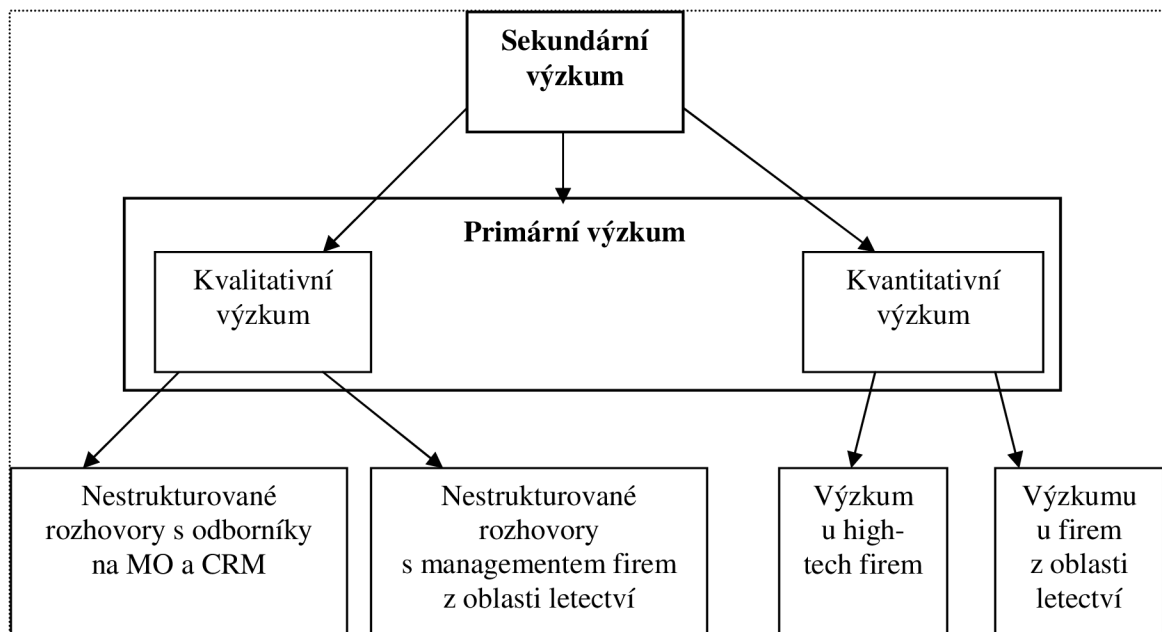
Sekundární výzkum

Primární výzkum

Kvalitativní výzkum

Kvantitativní výzkum

Nestrukturované rozhovory s odborníky na MO a CRM

Nestrukturované rozhovory s managementem firem z oblasti letectví

Výzkum u high-tech firem

Výzkumu u firem z oblasti letectví